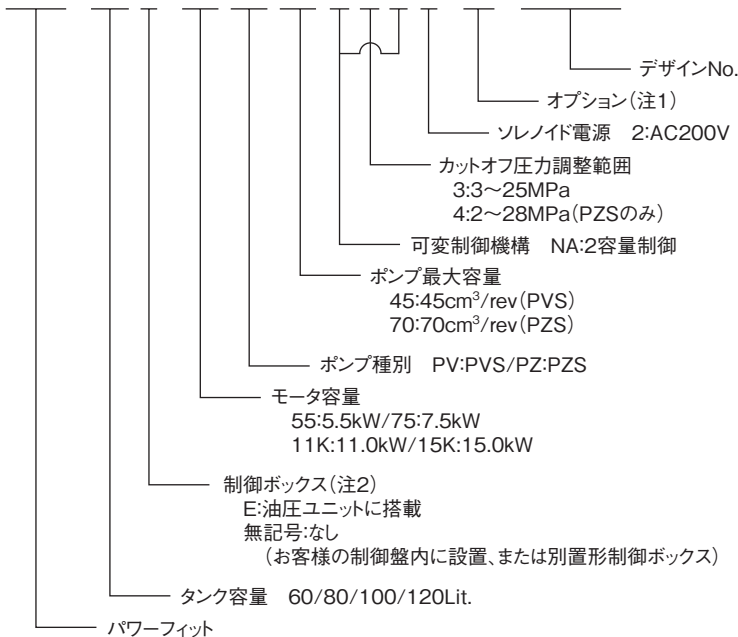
デザインNo.

オプション（注1）

ソレノイド電源　2:AC200V

カットオフ圧力調整範囲
3:3～25MPa
4:2～28MPa（PZSのみ）

可変制御機構　NA:2容量制御

ポンプ最大容量
45:45cm$^3$/rev（PVS）
70:70cm$^3$/rev（PZS）

ポンプ種別　PV:PVS/PZ:PZS

モータ容量
55:5.5kW/75:7.5kW
11K:11.0kW/15K:15.0kW

制御ボックス（注2）
E:油圧ユニットに搭載
無記号:なし
（お客様の制御盤内に設置、または別置形制御ボックス）

タンク容量　60/80/100/120Lit.

パワーフィット